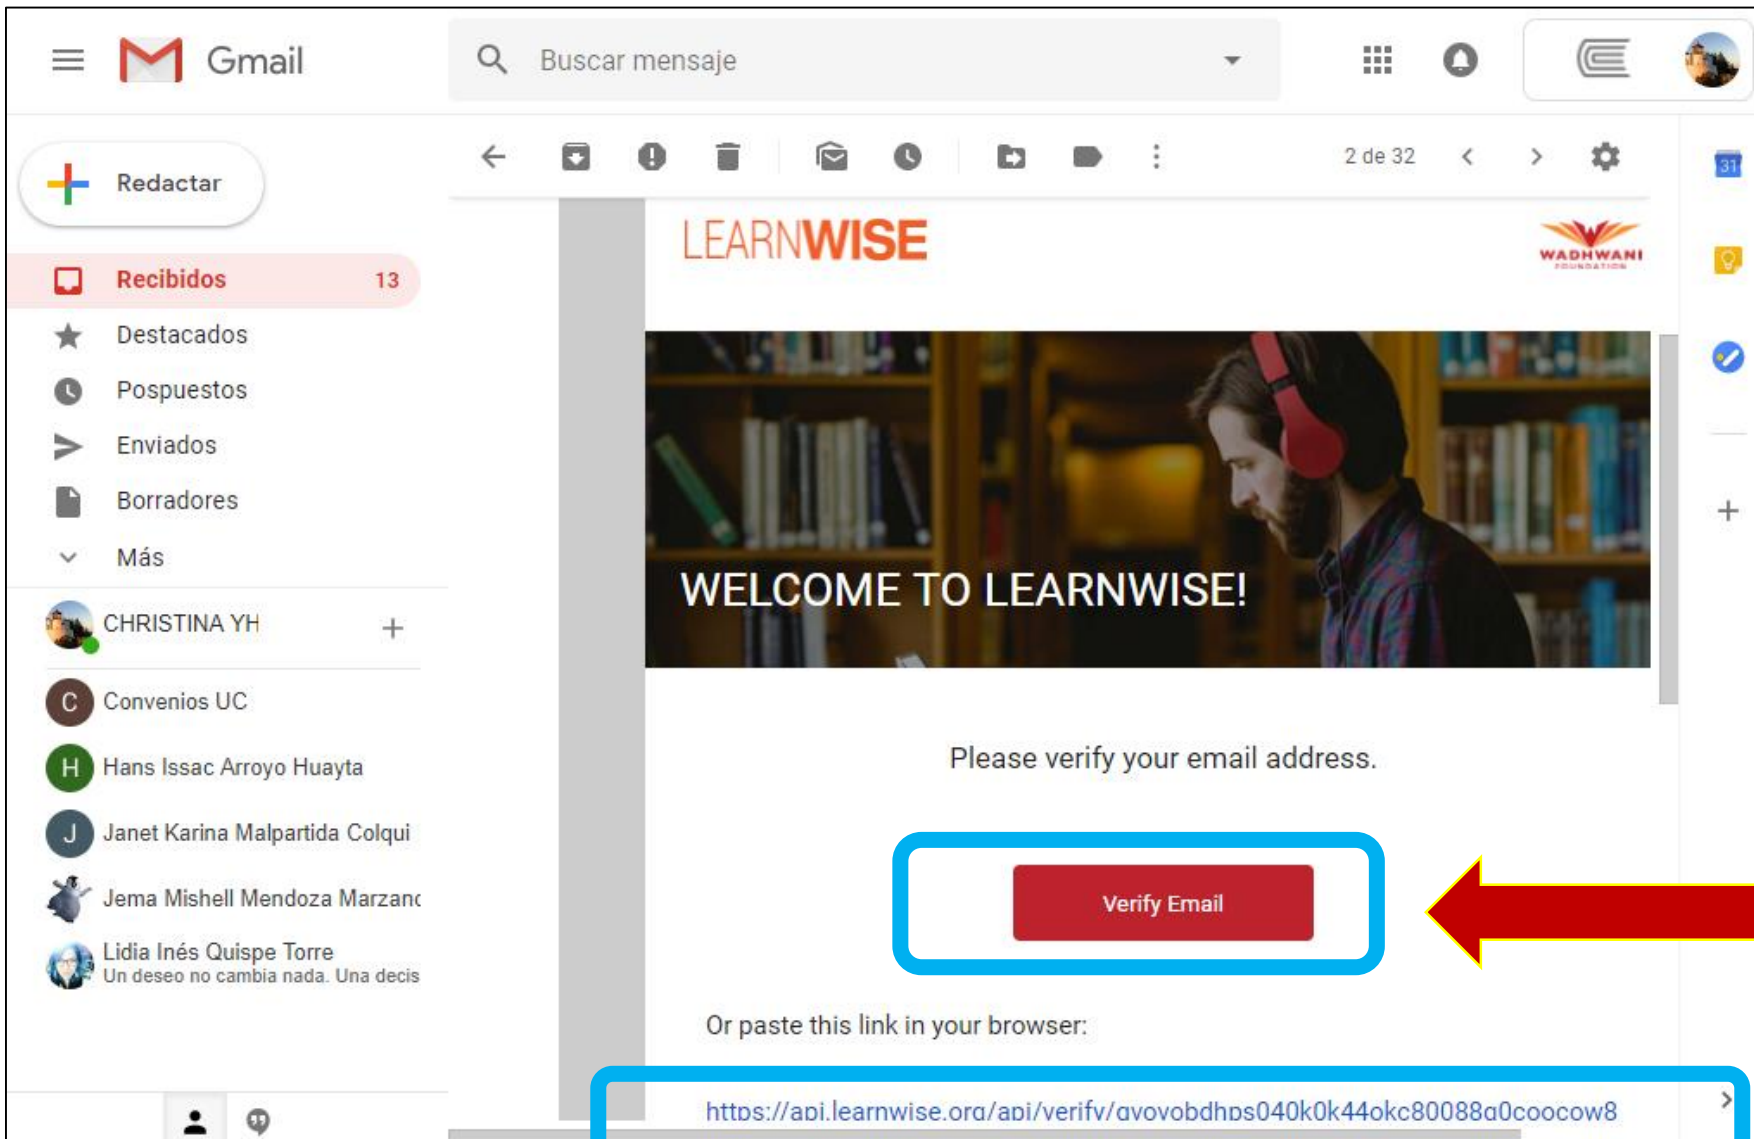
Gmail

Buscar mensaje

Redactar

Recibidos 13

Destacados

Pospuestos

Enviados

Borradores

Más

CHRISTINA YH

Convenios UC

Hans Issac Arroyo Huayta

Janet Karina Malpartida Colqui

Jema Mishell Mendoza Marzanc

Lidia Inés Quispe Torre
Un deseo no cambia nada. Una decis

2 de 32

31

LEARNWISE

WADHWANI FOUNDATION

WELCOME TO LEARNWISE!

Please verify your email address.

Verify Email

Or paste this link in your browser:

https://api.learnwise.org/api/verify/gvoyobdhps040k0k44okc80088g0coocow8